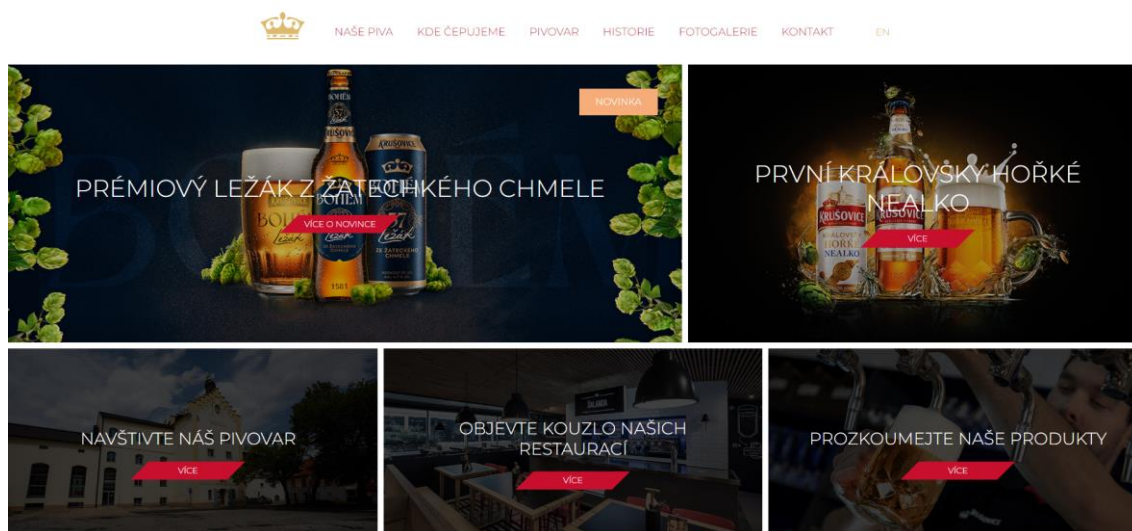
NAŠE PIVA KDE ČEPUJEME PIVOVAR HISTORIE FOTOGALERIE KONTAKT EN

NOVINKA

PRÉMIOVÝ LEŽÁK Z ŽATECKÉHO CHMELE

VÍCE O NOVINCE

PRVNÍ KRÁLOVSKY HOŘKÉ NEALKO

VÍCE

NAVŠTIVTE NÁŠ PIVOVAR

VÍCE

OBJEVTE KOUZLO NAŠICH RESTAURACÍ

VÍCE

PROZKOUMEJTE NAŠE PRODUKTY

VÍCE